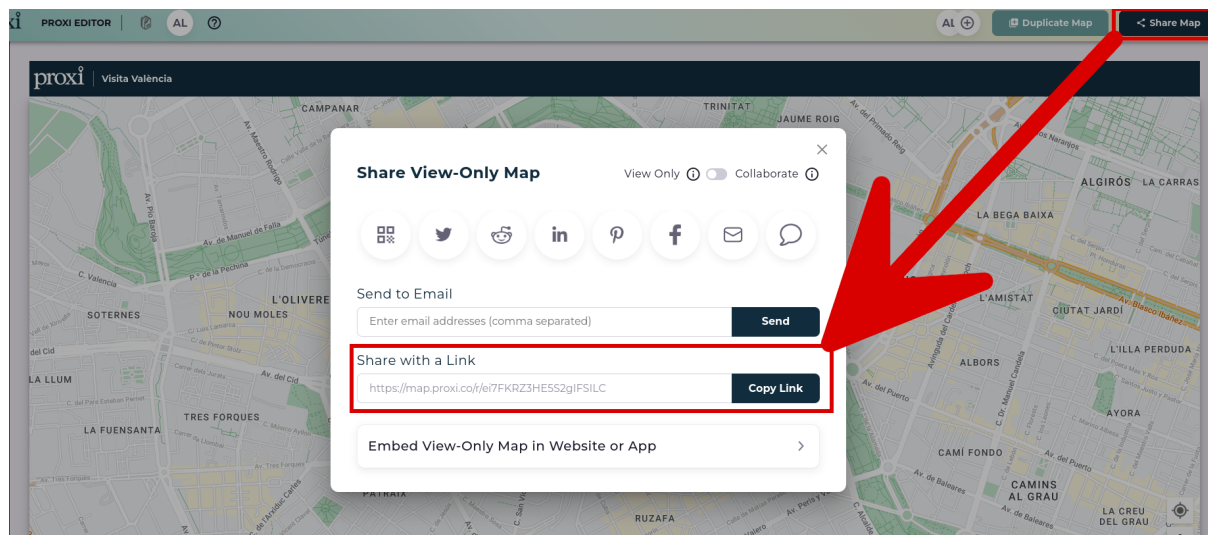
xi PROXI EDITOR AL

AL Duplicate Map Share Map

proxi Visita València

Share View-Only Map

View Only Collaborate

Send to Email

Enter email addresses (comma separated) Send

Share with a Link

https://map.proxi.co/r/ei7FKRZ3HE5S2gIFSILC Copy Link

Embed View-Only Map in Website or App

CAMPANAR
TRINITAT
JAUME ROIG
ALGIRÓS
LA CARRASCA
LA BEGA BAIXA
L'OLIVERETA
SOTERNES
NOU MOLES
L'AMISTAT
CIUTAT JARDÍ
L'ILLA PERDUDA
LA LLUM
ALBORS
TRES FORQUES
AYORA
LA FUENSANTA
CAMÍ FONDO
CAMINS AL GRAU
PATRAIX
RUZAFA
LA CREU DEL GRAU
Av. de Manuel de Falla
Av. Pío Baroja
Av. del Cid
Av. Blasco Ibáñez
Av. del Puerto
Av. de Baleares
C. Dr. Manuel Candela
Av. del Primado Reig
Av. Maestro Rodrigo
C. Valencia